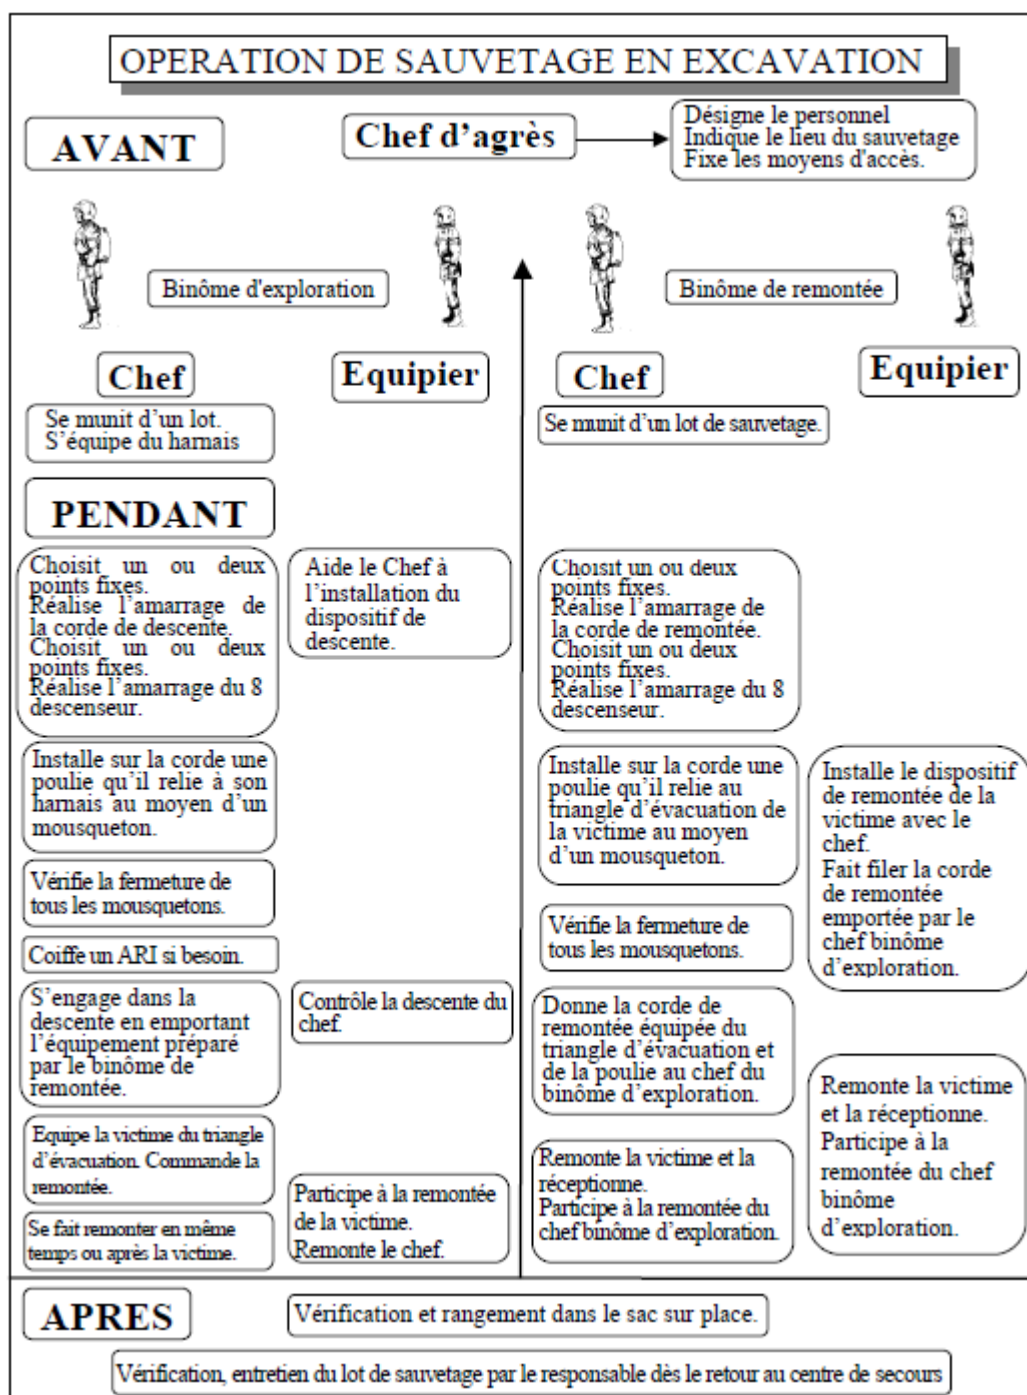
OPERATION DE SAUVETAGE EN EXCAVATION

AVANT

Chef d'agrès

Désigne le personnel
Indique le lieu du sauvetage
Fixe les moyens d'accès.

Binôme d'exploration

Binôme de remontée

Chef

Equipier

Chef

Equipier

Se munit d'un lot.
S'équipe du harnais

Se munit d'un lot de sauvetage.

PENDANT

Choisit un ou deux points fixes.
Réalise l'amarrage de la corde de descente.
Choisit un ou deux points fixes.
Réalise l'amarrage du 8 descenseur.

Aide le Chef à l'installation du dispositif de descente.

Choisit un ou deux points fixes.
Réalise l'amarrage de la corde de remontée.
Choisit un ou deux points fixes.
Réalise l'amarrage du 8 descenseur.

Installe sur la corde une poulie qu'il relie à son harnais au moyen d'un mousqueton.

Installe sur la corde une poulie qu'il relie au triangle d'évacuation de la victime au moyen d'un mousqueton.

Installe le dispositif de remontée de la victime avec le chef.
Fait filer la corde de remontée emportée par le chef binôme d'exploration.

Vérifie la fermeture de tous les mousquetons.

Vérifie la fermeture de tous les mousquetons.

Coiffe un ARI si besoin.

S'engage dans la descente en emportant l'équipement préparé par le binôme de remontée.

Contrôle la descente du chef.

Donne la corde de remontée équipée du triangle d'évacuation et de la poulie au chef du binôme d'exploration.

Remonte la victime et la réceptionne.
Participe à la remontée du chef binôme d'exploration.

Equipe la victime du triangle d'évacuation. Commande la remontée.

Remonte la victime et la réceptionne.
Participe à la remontée du chef binôme d'exploration.

Participe à la remontée de la victime.
Remonte le chef.

Se fait remonter en même temps ou après la victime.

APRES

Vérification et rangement dans le sac sur place.

Vérification, entretien du lot de sauvetage par le responsable dès le retour au centre de secours